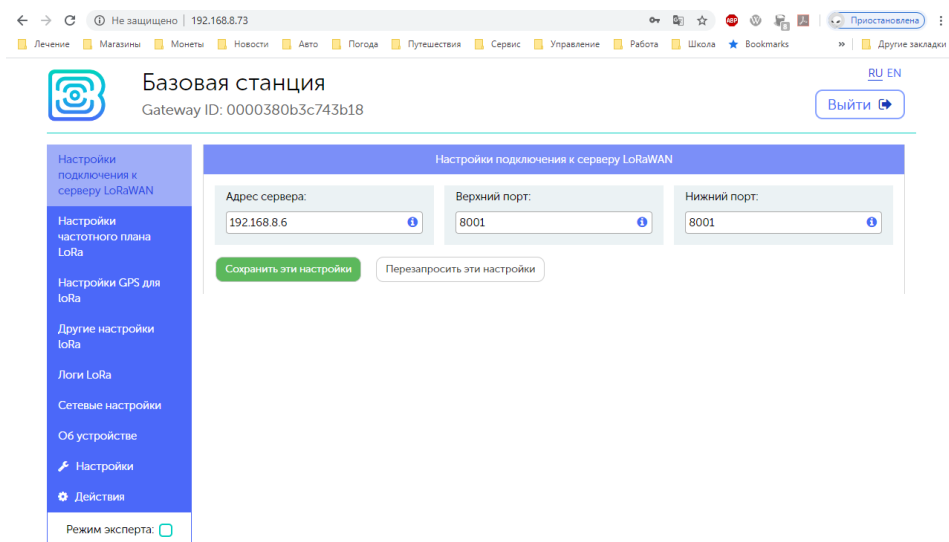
Не защищено | 192.168.8.73

Приостановлена

Лечение Магазины Монеты Новости Авто Погода Путешествия Сервис Управление Работа Школа Bookmarks » Другие закладки

Базовая станция
Gateway ID: 0000380b3c743b18

RU EN

Выйти

Настройки подключения к серверу LoRaWAN

Настройки частотного плана LoRa

Настройки GPS для loRa

Другие настройки loRa

Логи LoRa

Сетевые настройки

Об устройстве

Настройки

Действия

Режим эксперта:

Настройки подключения к серверу LoRaWAN

| Адрес сервера: | Верхний порт: | Нижний порт: |
|---|---|---|
| 192.168.8.6 | 8001 | 8001 |

Сохранить эти настройки

Перезапросить эти настройки